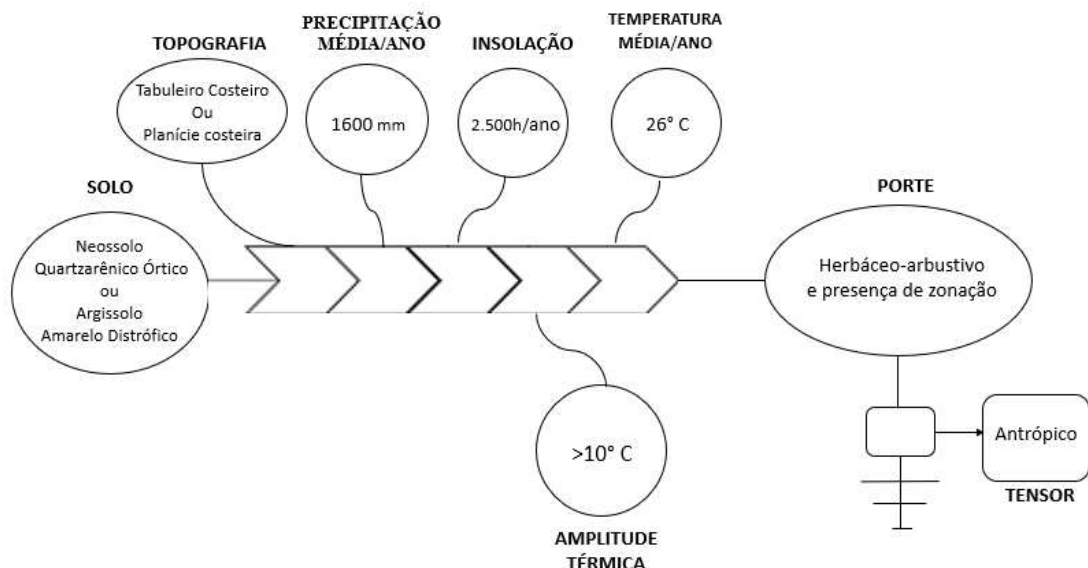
PRECIPITAÇÃO MÉDIA/ANO

TOPOGRAFIA

INSOLAÇÃO

TEMPERATURA MÉDIA/ANO

Tabuleiro Costeiro Ou Planície costeira

1600 mm

2.500h/ano

26° C

SOLO

PORTE

Neossolo Quartzarênico Órtico ou Argissolo Amarelo Distrófico

Herbáceo-arbustivo e presença de zonação

>10° C

Antrópico

TENSOR

AMPLITUDE TÉRMICA